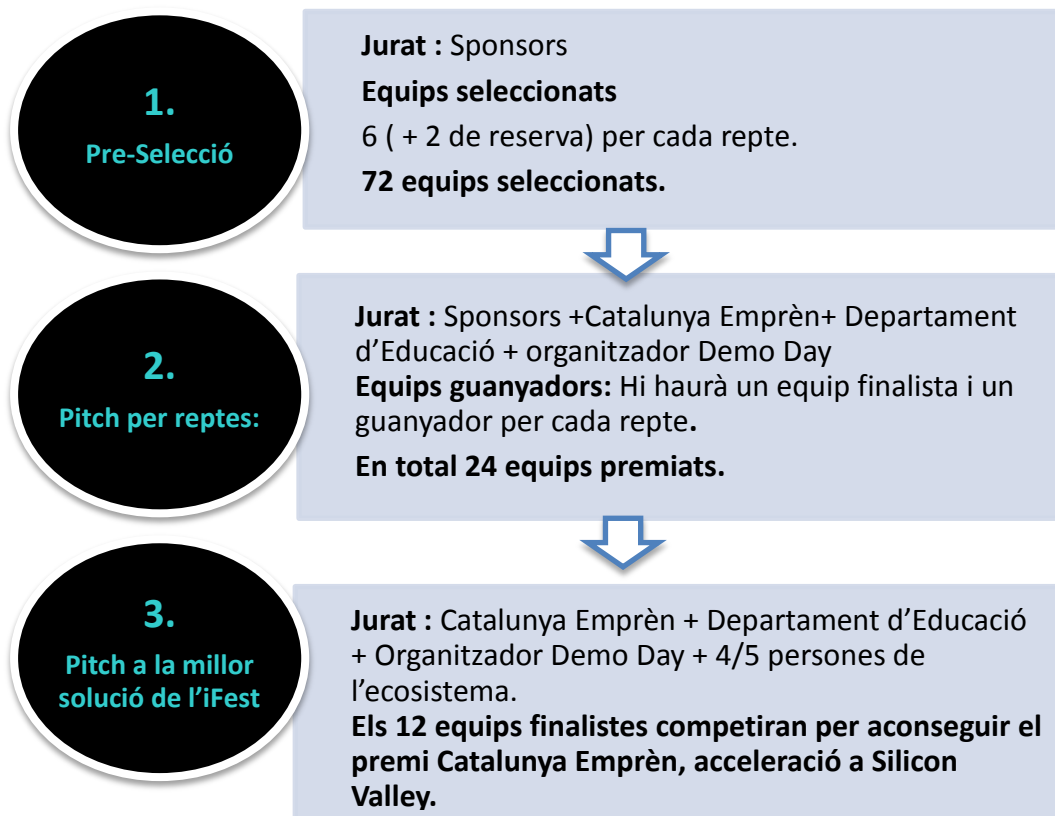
1.
Pre-Selecció

Jurat : Sponsors
Equips seleccionats
6 ( + 2 de reserva) per cada repte.
72 equips seleccionats.

2.
Pitch per reptes:

Jurat : Sponsors +Catalunya Emprèn+ Departament d'Educació + organitzador Demo Day
Equips guanyadors: Hi haurà un equip finalista i un guanyador per cada repte.
En total 24 equips premiats.

3.
Pitch a la millor solució de l'iFest

Jurat : Catalunya Emprèn + Departament d'Educació + Organitzador Demo Day + 4/5 persones de l'ecosistema.
Els 12 equips finalistes competiran per aconseguir el premi Catalunya Emprèn, acceleració a Silicon Valley.